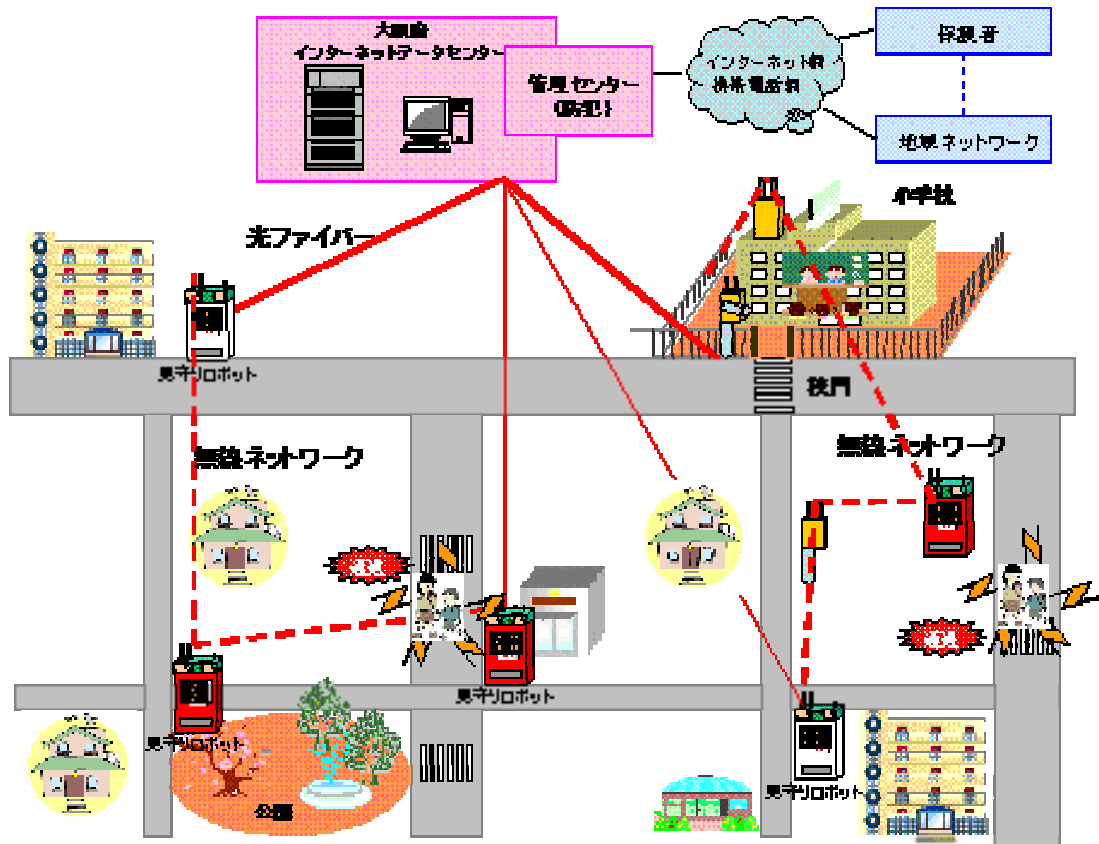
大阪府
インターネットデータセンター

管理センター
(防犯)

インターネット網
携帯電話網

保護者

地域ネットワーク

小学校

光ファイバー

見守りロボット

校門

無線ネットワーク

無線ネットワーク

見守りロボット

見守りロボット

公園

見守りロボット